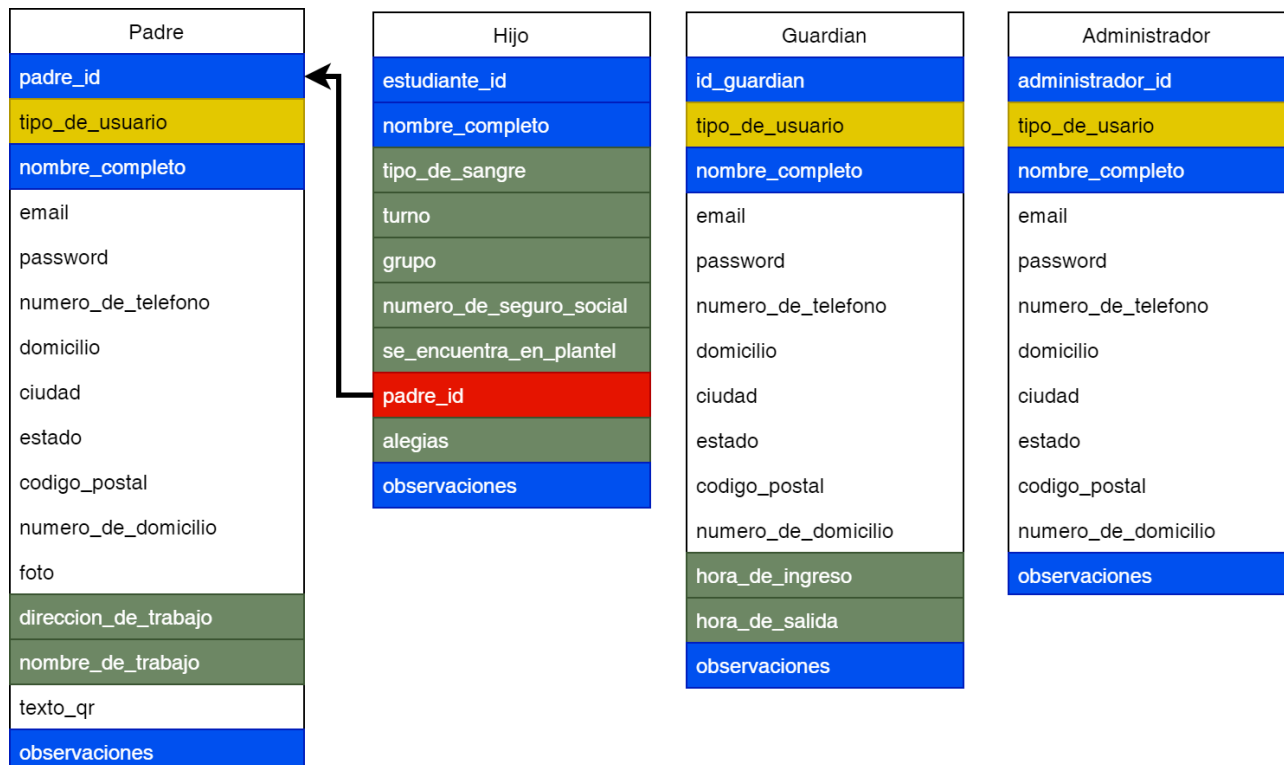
Padre

padre_id
tipo_de_usuario
nombre_completo
email
password
numero_de_telefono
domicilio
ciudad
estado
codigo_postal
numero_de_domicilio
foto
direccion_de_trabajo
nombre_de_trabajo
texto_qr
observaciones

Hijo

estudiante_id
nombre_completo
tipo_de_sangre
turno
grupo
numero_de_seguro_social
se_encuentra_en_plantel
padre_id
alegias
observaciones

Guardian

id_guardian
tipo_de_usuario
nombre_completo
email
password
numero_de_telefono
domicilio
ciudad
estado
codigo_postal
numero_de_domicilio
hora_de_ingreso
hora_de_salida
observaciones

Administrador

administrador_id
tipo_de_usario
nombre_completo
email
password
numero_de_telefono
domicilio
ciudad
estado
codigo_postal
numero_de_domicilio
observaciones